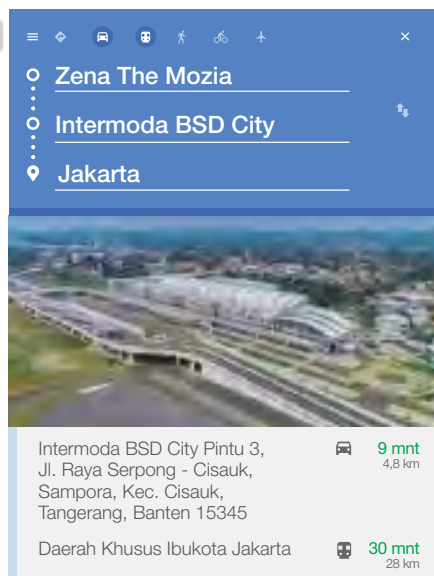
Zena The Mozia

Intermoda BSD City

Jakarta

Intermoda BSD City Pintu 3, Jl. Raya Serpong - Cisauk, Sampora, Kec. Cisauk, Tangerang, Banten 15345

9 mnt
4,8 km

Daerah Khusus Ibukota Jakarta

30 mnt
28 km